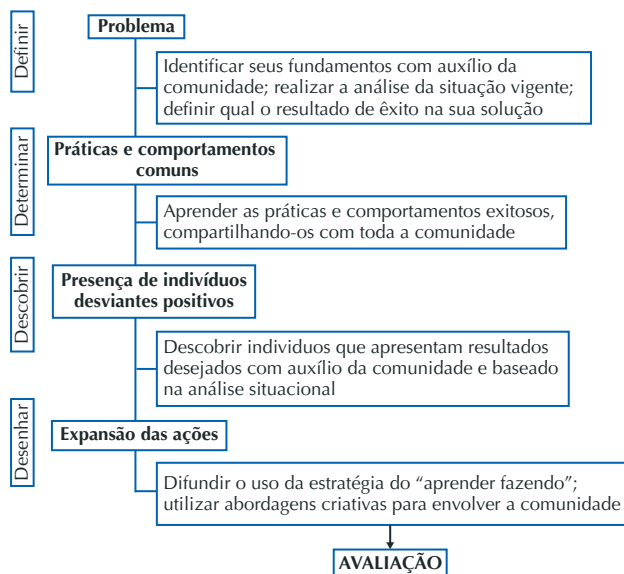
Definir

Problema

Identificar seus fundamentos com auxílio da comunidade; realizar a análise da situação vigente; definir qual o resultado de êxito na sua solução

Determinar

Práticas e comportamentos comuns

Aprender as práticas e comportamentos exitosos, compartilhando-os com toda a comunidade

Descobrir

Presença de indivíduos desviantes positivos

Descobrir individuos que apresentam resultados desejados com auxílio da comunidade e baseado na análise situacional

Desenhar

Expansão das ações

Difundir o uso da estratégia do "aprender fazendo"; utilizar abordagens criativas para envolver a comunidade

AVALIAÇÃO